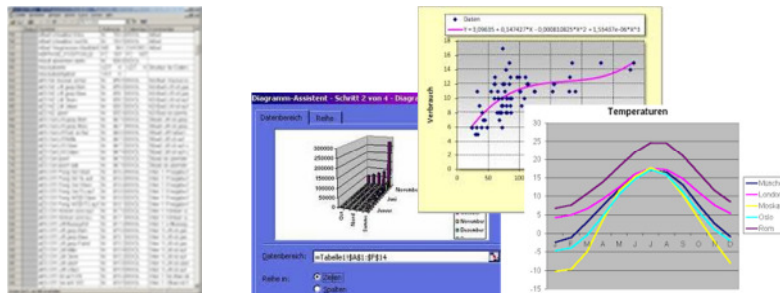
Diagramm-Assistent - Schritt 2 von 4 - Diagra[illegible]

Datenbereich

Reihe

300000
250000
200000
150000
100000
50000
0

Oktober

Juni

November

Dezember

Datenbereich: =Tabelle1!$A$1:$P$14

Reihe in: Zeilen

Spalten

Daten

y = 3,09635 + 0,147437*X - 0,000810825*X^2 + 1,53437e-06*X^3

Verbrauch

18
16
14
12
10
8
6
4
2
0

0
50
100

Temperaturen

30
25
20
15
10
5
0
-5
-10
-15

J
F
M
A
M
J
J
A
S
O
N
D

Münch

London

Moskau

Oslo

Rom